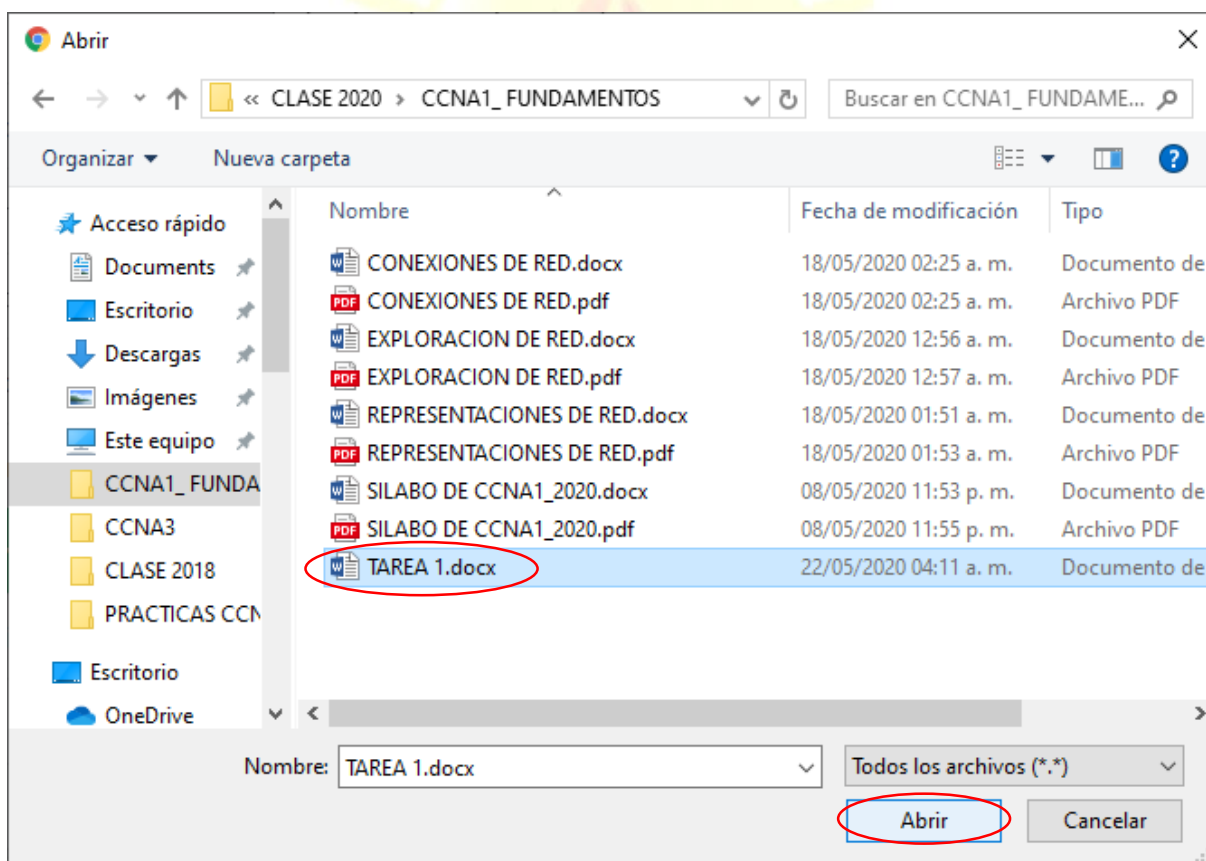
Abrir

« CLASE 2020 › CCNA1_ FUNDAMENTOS

Buscar en CCNA1_ FUNDAME...

Organizar ▾ Nueva carpeta

Acceso rápido
Documents
Escritorio
Descargas
Imágenes
Este equipo
CCNA1_ FUNDA
CCNA3
CLASE 2018
PRACTICAS CCN
Escritorio
OneDrive

| Nombre | Fecha de modificación | Tipo |
|---|---|---|
| CONEXIONES DE RED.docx | 18/05/2020 02:25 a. m. | Documento de |
| CONEXIONES DE RED.pdf | 18/05/2020 02:25 a. m. | Archivo PDF |
| EXPLORACION DE RED.docx | 18/05/2020 12:56 a. m. | Documento de |
| EXPLORACION DE RED.pdf | 18/05/2020 12:57 a. m. | Archivo PDF |
| REPRESENTACIONES DE RED.docx | 18/05/2020 01:51 a. m. | Documento de |
| REPRESENTACIONES DE RED.pdf | 18/05/2020 01:53 a. m. | Archivo PDF |
| SILABO DE CCNA1_2020.docx | 08/05/2020 11:53 p. m. | Documento de |
| SILABO DE CCNA1_2020.pdf | 08/05/2020 11:55 p. m. | Archivo PDF |
| TAREA 1.docx | 22/05/2020 04:11 a. m. | Documento de |

Nombre: TAREA 1.docx
Todos los archivos (*.*)
Abrir
Cancelar